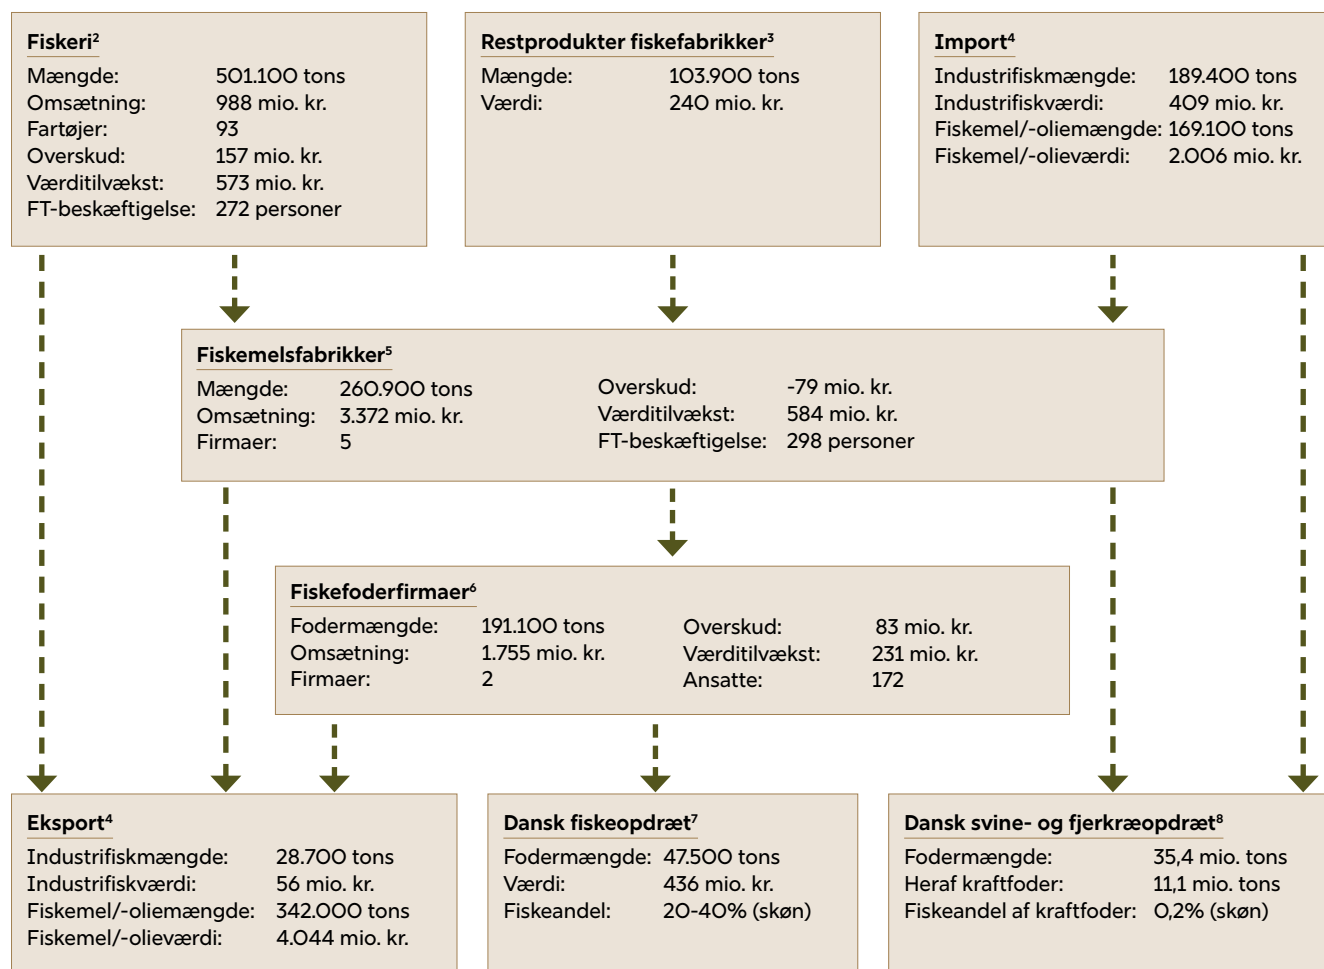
Fiskeri$^2$
Mængde: 501.100 tons
Omsætning: 988 mio. kr.
Fartøjer: 93
Overskud: 157 mio. kr.
Værditilvækst: 573 mio. kr.
FT-beskæftigelse: 272 personer

Restprodukter fiskefabrikker$^3$
Mængde: 103.900 tons
Værdi: 240 mio. kr.

Import$^4$
Industrifiskmængde: 189.400 tons
Industrifiskværdi: 409 mio. kr.
Fiskemel/-oliemængde: 169.100 tons
Fiskemel/-olieværdi: 2.006 mio. kr.

Fiskemelsfabrikker$^5$
Mængde: 260.900 tons
Omsætning: 3.372 mio. kr.
Firmaer: 5
Overskud: -79 mio. kr.
Værditilvækst: 584 mio. kr.
FT-beskæftigelse: 298 personer

Fiskefoderfirmaer$^6$
Fodermængde: 191.100 tons
Omsætning: 1.755 mio. kr.
Firmaer: 2
Overskud: 83 mio. kr.
Værditilvækst: 231 mio. kr.
Ansatte: 172

Eksport$^4$
Industrifiskmængde: 28.700 tons
Industrifiskværdi: 56 mio. kr.
Fiskemel/-oliemængde: 342.000 tons
Fiskemel/-olieværdi: 4.044 mio. kr.

Dansk fiskeopdræt$^7$
Fodermængde: 47.500 tons
Værdi: 436 mio. kr.
Fiskeandel: 20-40% (skøn)

Dansk svine- og fjerkræopdræt$^8$
Fodermængde: 35,4 mio. tons
Heraf kraftfoder: 11,1 mio. tons
Fiskeandel af kraftfoder: 0,2% (skøn)